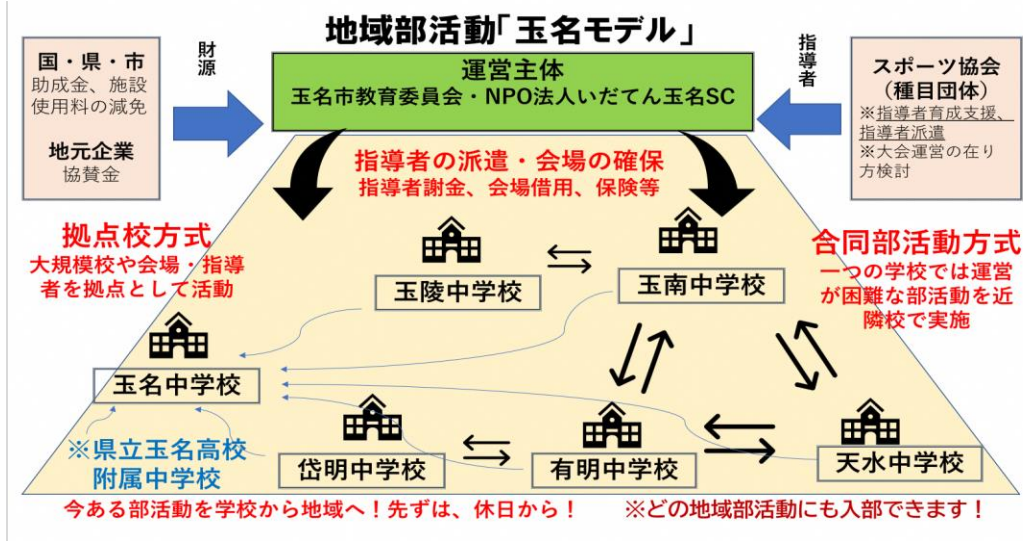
地域部活動「玉名モデル」

国・県・市
助成金、施設使用料の減免

地元企業
協賛金

財源

運営主体
玉名市教育委員会・NPO法人いだてん玉名SC

指導者

スポーツ協会
（種目団体）
※指導者育成支援、指導者派遣
※大会運営の在り方検討

指導者の派遣・会場の確保
指導者謝金、会場借用、保険等

拠点校方式
大規模校や会場・指導者を拠点として活動

合同部活動方式
一つの学校では運営が困難な部活動を近隣校で実施

玉陵中学校

玉南中学校

玉名中学校

※県立玉名高校附属中学校

岱明中学校

有明中学校

天水中学校

今ある部活動を学校から地域へ！先ずは、休日から！

※どの地域部活動にも入部できます！